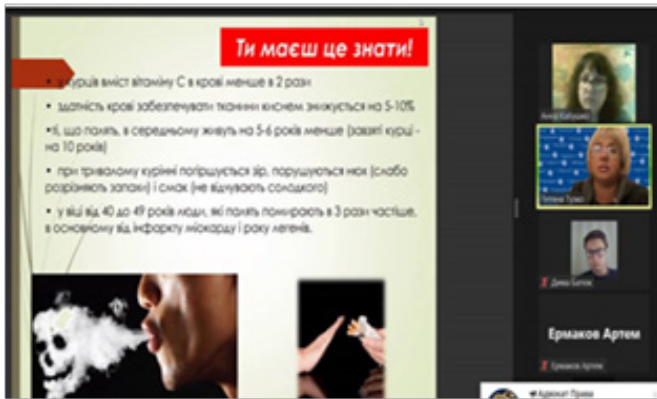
Ти маєш це знати!

• у курців вміст вітаміну С в крові менше в 2 рази

• здатність крові забезпечувати тканини киснем знижується на 5-10%

• ті, що палять, в середньому живуть на 5-6 років менше (заядлі курці - на 10 років)

• при тривалому курінні погіршується зір, порушуються нюх (слабо розрізняють запахи) і смак (не відчувають солодкого)

• у віці від 40 до 49 років люди, які палять помирають в 3 рази частіше, в основному від інфаркту міокарду і раку легенів.

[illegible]

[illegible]

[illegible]

Ермаков Артем

Ермаков Артем

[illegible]